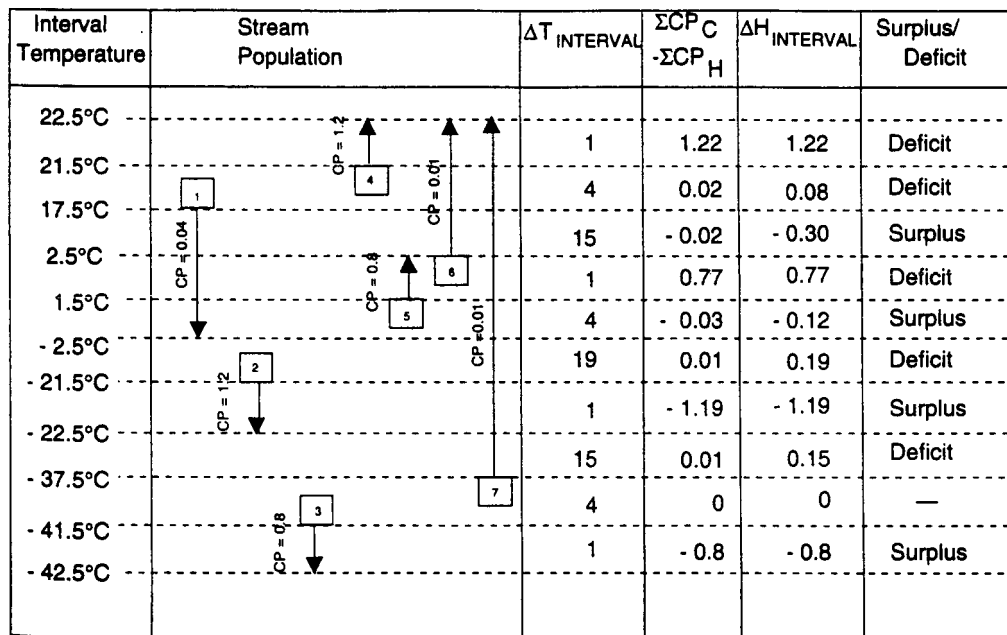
| Interval Temperature | Stream Population | $\Delta T_{INTERVAL}$ | $\Sigma CP_C$ $-\Sigma CP_H$ | $\Delta H_{INTERVAL}$ | Surplus/ Deficit |
|---|---|---|---|---|---|
| 22.5°C | | | | | |
| | | 1 | 1.22 | 1.22 | Deficit |
| 21.5°C | | | | | |
| | | 4 | 0.02 | 0.08 | Deficit |
| 17.5°C | | | | | |
| | | 15 | - 0.02 | - 0.30 | Surplus |
| 2.5°C | | | | | |
| | | 1 | 0.77 | 0.77 | Deficit |
| 1.5°C | | | | | |
| | | 4 | - 0.03 | - 0.12 | Surplus |
| - 2.5°C | | | | | |
| | | 19 | 0.01 | 0.19 | Deficit |
| - 21.5°C | | | | | |
| | | 1 | - 1.19 | - 1.19 | Surplus |
| - 22.5°C | | | | | |
| | | 15 | 0.01 | 0.15 | Deficit |
| - 37.5°C | | | | | |
| | | 4 | 0 | 0 | — |
| - 41.5°C | | | | | |
| | | 1 | - 0.8 | - 0.8 | Surplus |
| - 42.5°C | | | | | |

1 CP = 0.04
2 CP = 1.2
3 CP = 0.8
4 CP = 1.2
5 CP = 0.8
6 CP = 0.01
7 CP = 0.01